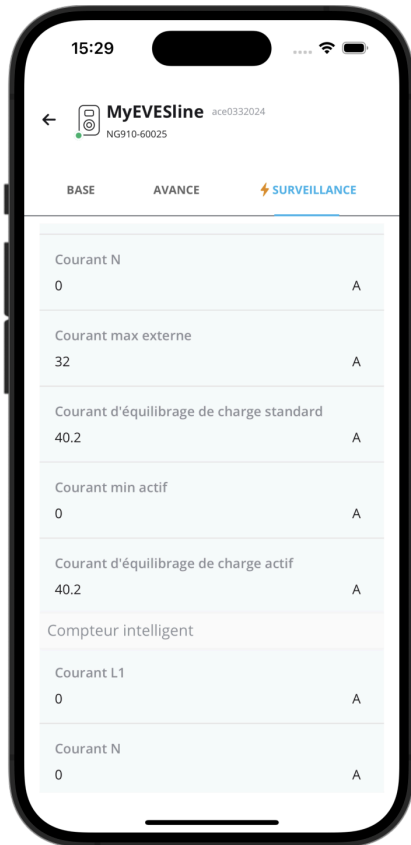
15:29

MyEVESline ace0332024
NG910-60025

BASE AVANCE SURVEILLANCE

Courant N
0 A

Courant max externe
32 A

Courant d'équilibrage de charge standard
40.2 A

Courant min actif
0 A

Courant d'équilibrage de charge actif
40.2 A

Compteur intelligent

Courant L1
0 A

Courant N
0 A